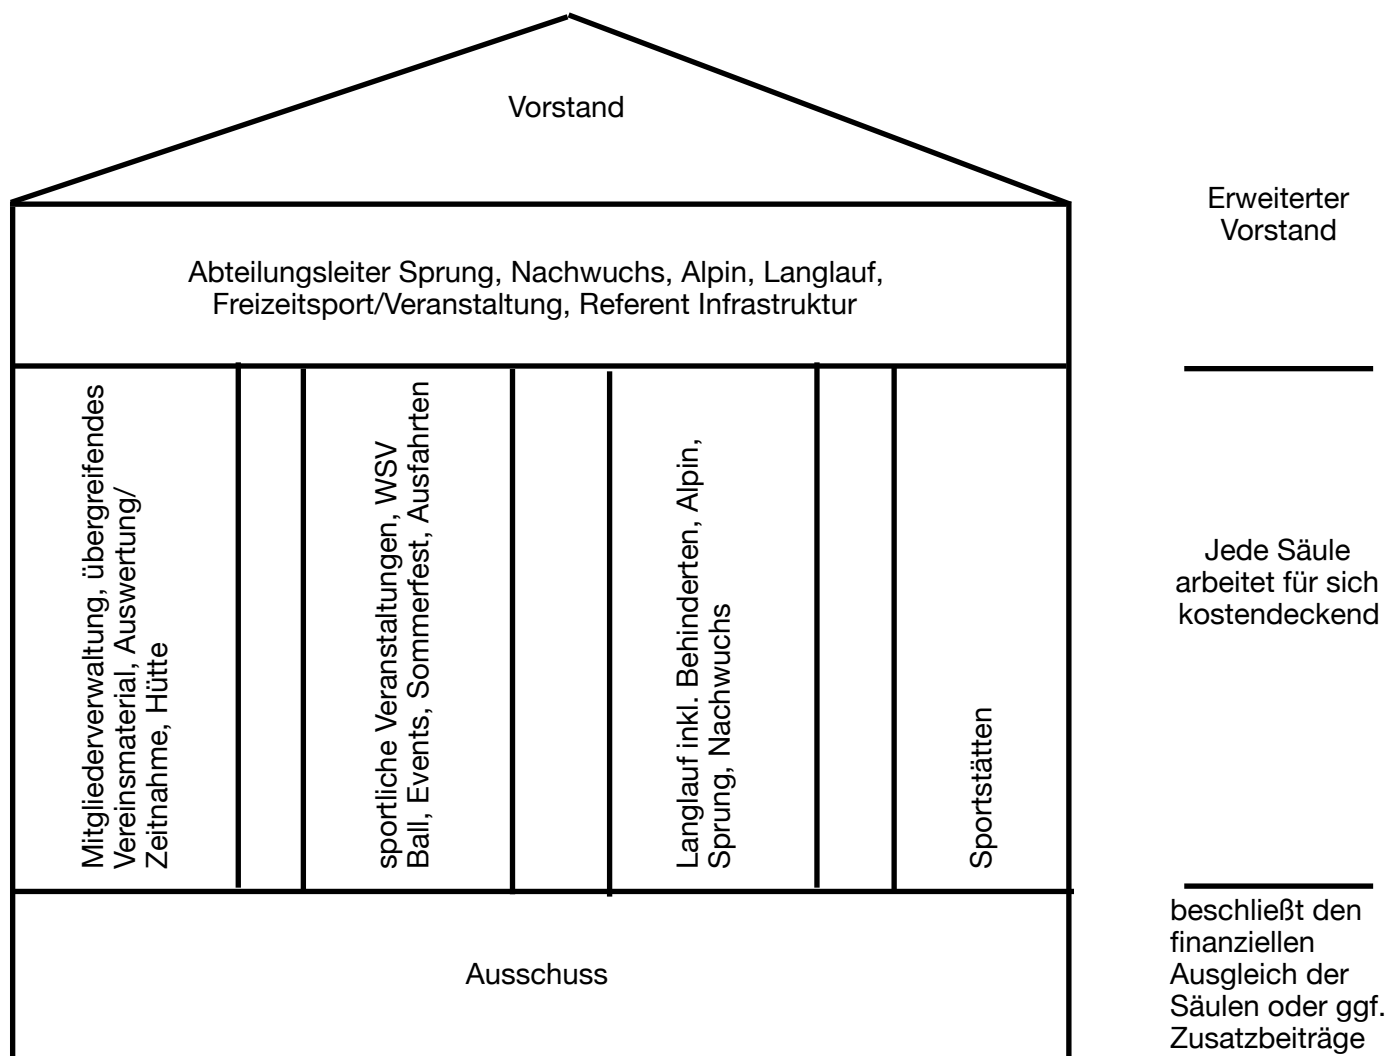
Vorstand

Erweiterter Vorstand

Abteilungsleiter Sprung, Nachwuchs, Alpin, Langlauf, Freizeitsport/Veranstaltung, Referent Infrastruktur

Mitgliederverwaltung, übergreifendes Vereinsmaterial, Auswertung/ Zeitnahme, Hütte

sportliche Veranstaltungen, WSV Ball, Events, Sommerfest, Ausfahrten

Langlauf inkl. Behinderten, Alpin, Sprung, Nachwuchs

Sportstätten

Jede Säule arbeitet für sich kostendeckend

Ausschuss

beschließt den finanziellen Ausgleich der Säulen oder ggf. Zusatzbeiträge